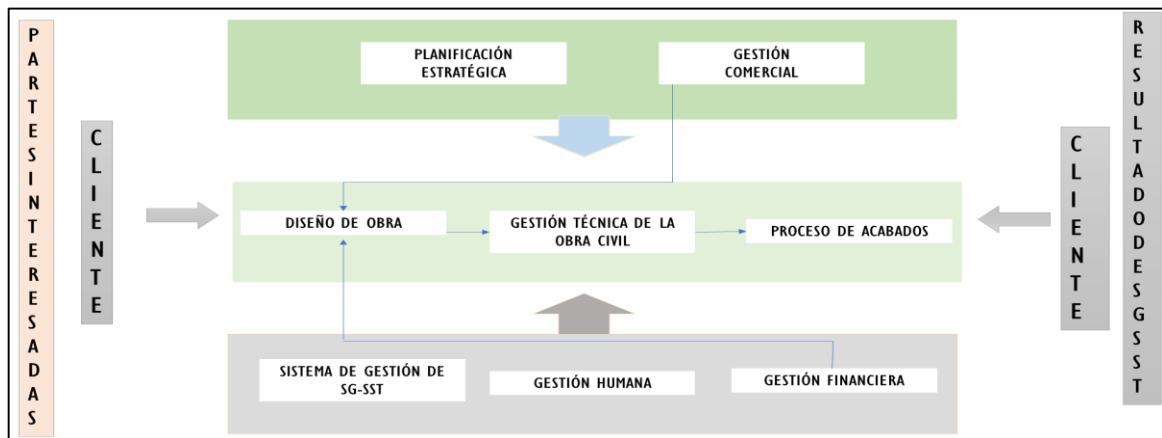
PARTESINTERESADAS

CLIENTE

PLANIFICACIÓN ESTRATÉGICA

GESTIÓN COMERCIAL

DISEÑO DE OBRA

GESTIÓN TÉCNICA DE LA OBRA CIVIL

PROCESO DE ACABADOS

SISTEMA DE GESTIÓN DE SG-SST

GESTIÓN HUMANA

GESTIÓN FINANCIERA

CLIENTE

RESULTADODESGSST